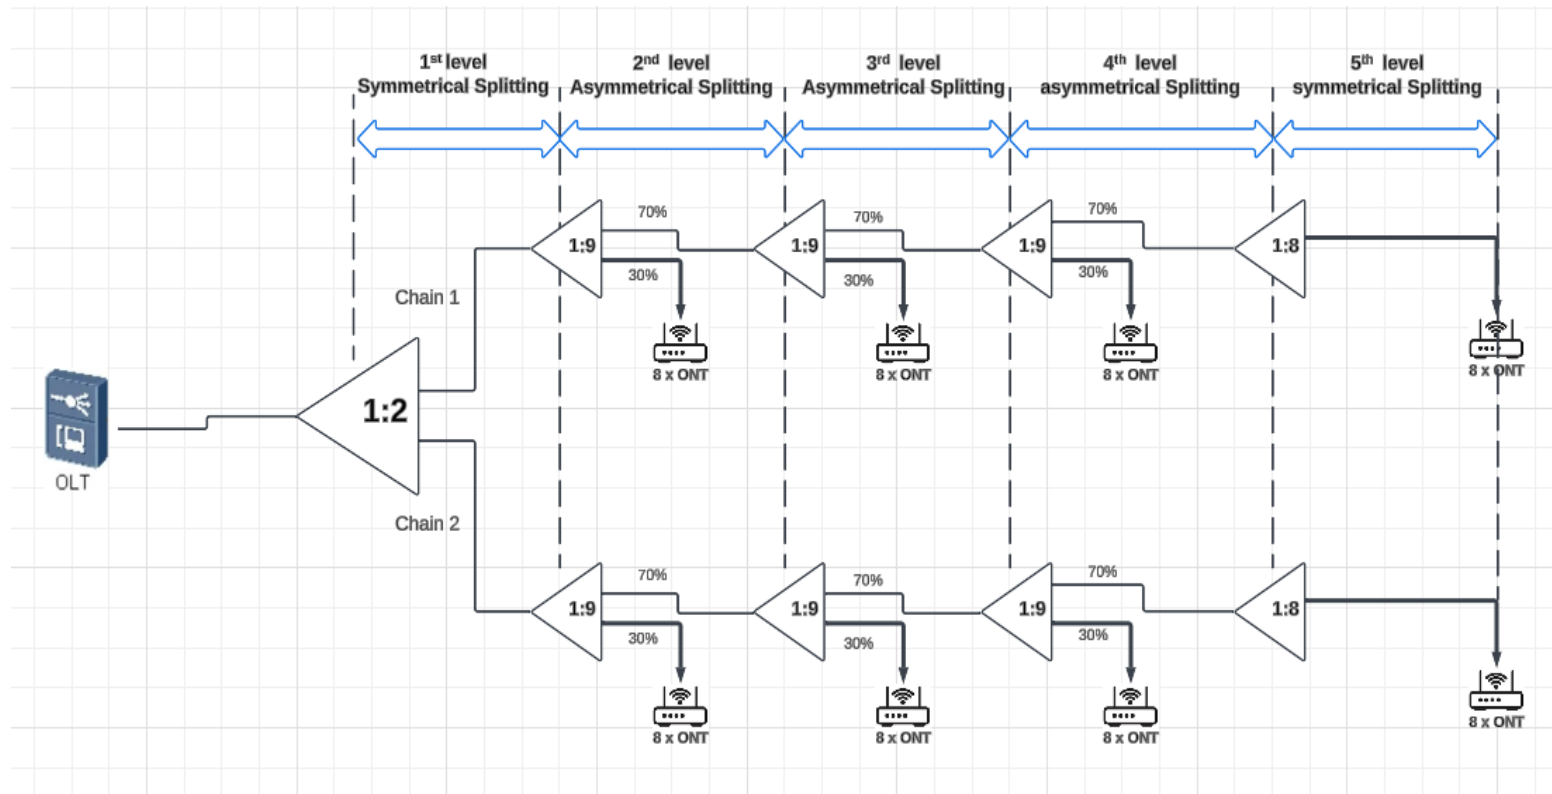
1st level
Symmetrical Splitting

2nd level
Asymmetrical Splitting

3rd level
Asymmetrical Splitting

4th level
asymmetrical Splitting

5th level
symmetrical Splitting

Chain 1

1:9
70%
30%
8 x ONT

1:9
70%
30%
8 x ONT

1:9
70%
30%
8 x ONT

1:8
8 x ONT

OLT

1:2

Chain 2

1:9
70%
30%
8 x ONT

1:9
70%
30%
8 x ONT

1:9
70%
30%
8 x ONT

1:8
8 x ONT